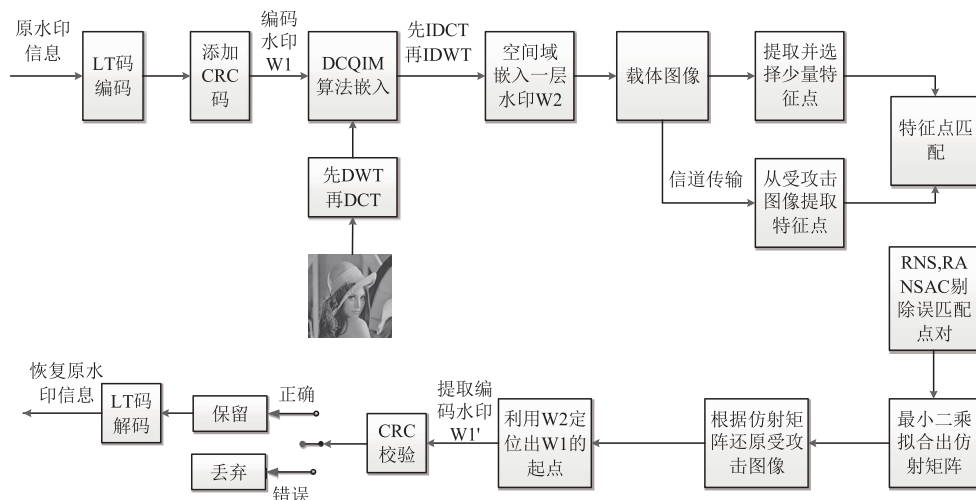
原水印信息

LT码编码

添加CRC码

编码水印W1

DCQIM算法嵌入

先IDCT再IDWT

空间域嵌入一层水印W2

载体图像

提取并选择少量特征点

特征点匹配

信道传输

从受攻击图像提取特征点

先DWT再DCT

RNS,RANSAC剔除误匹配点对

恢复原水印信息

LT码解码

保留

正确

提取编码水印W1'

CRC校验

利用W2定位出W1的起点

根据仿射矩阵还原受攻击图像

最小二乘拟合出仿射矩阵

丢弃

错误